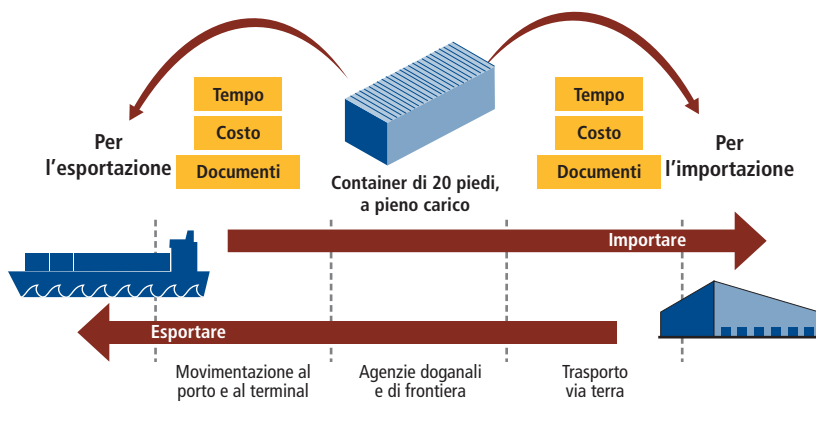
Tempo
Costo
Documenti

Per l’esportazione

Container di 20 piedi, a pieno carico

Tempo
Costo
Documenti

Per l’importazione

Importare

Esportare

Movimentazione al porto e al terminal

Agenzie doganali e di frontiera

Trasporto via terra